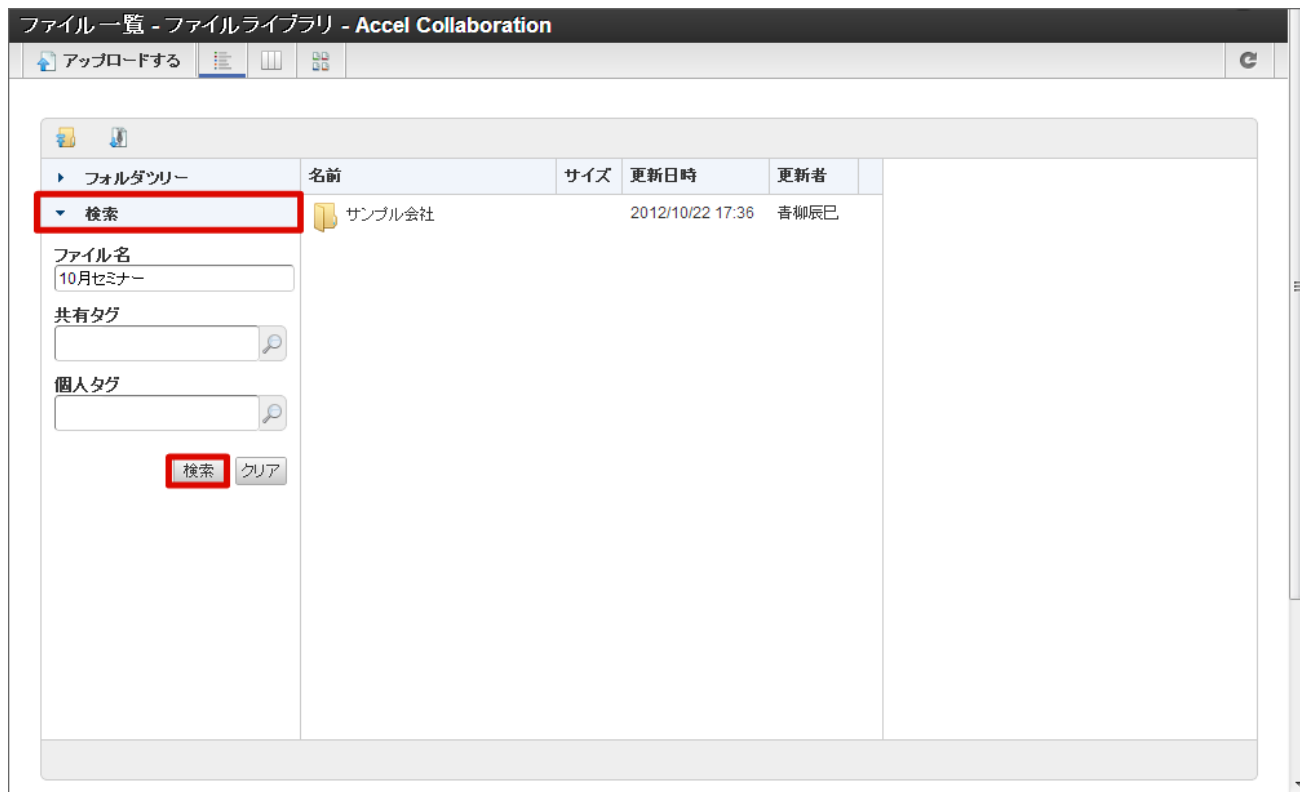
ファイル一覧 - ファイルライブラリ - Accel Collaboration

アップロードする

フォルダツリー
検索
ファイル名
10月セミナー
共有タグ
個人タグ
検索 クリア

| 名前 | サイズ | 更新日時 | 更新者 |
|---|---|---|---|
| サンプル会社 | | 2012/10/22 17:36 | 青柳辰巳 |